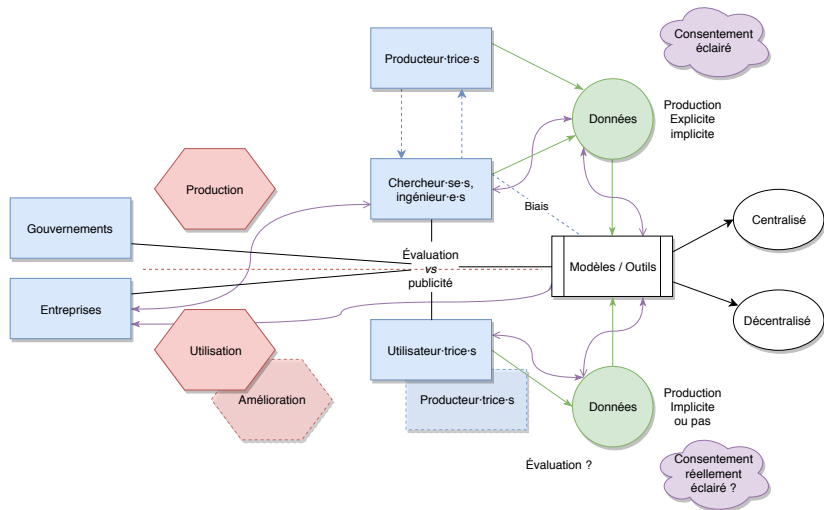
Consentement éclairé

Producteur·trice·s

Données

Production
Explicite
implicite

Production

Chercheur·se·s, ingénieur·e·s

Biais

Gouvernements

Centralisé

Évaluation
*vs*
publicité

Modèles / Outils

Entreprises

Décentralisé

Utilisation

Utilisateur·trice·s

Amélioration

Producteur·trice·s

Données

Production
Implicite
ou pas

Évaluation ?

Consentement réellement éclairé ?